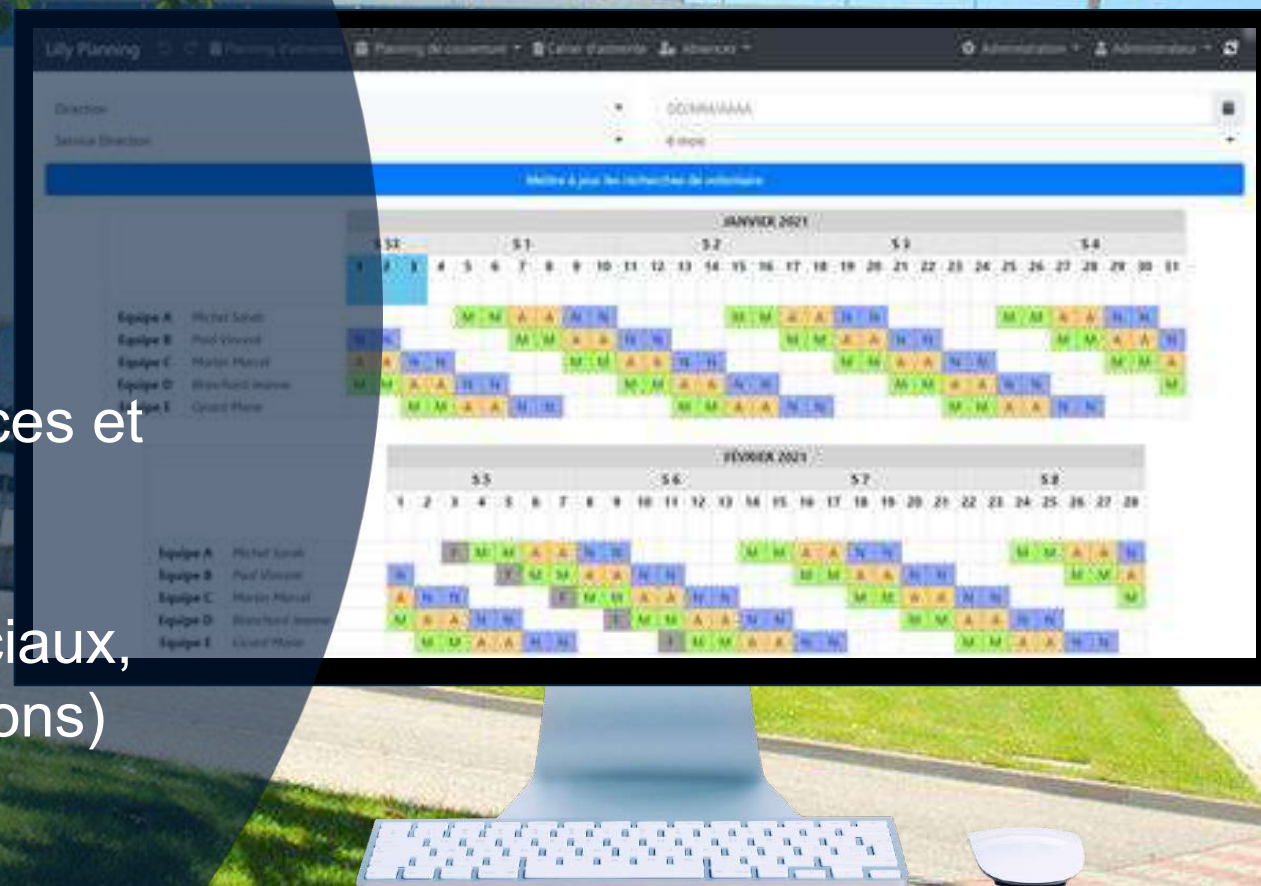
Lilly Planning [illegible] Planning de couverture Cahier d'astreinte Absences Administration Administrateur

Direction
Service Direction
JJ/MM/AAAA
6 mois

Mettre à jour les recherches de volontaire

JANVIER 2021

S 53 S 1 S 2 S 3 S 4

1 2 3 4 5 6 7 8 9 10 11 12 13 14 15 16 17 18 19 20 21 22 23 24 25 26 27 28 29 30 31

Equipe A Michel Sarah
Equipe B Paul Vincent
Equipe C Martin Marcel
Equipe D Blanchard Jeanne
Equipe E Girard Marie

ces et

FÉVRIER 2021

S 5 S 6 S 7 S 8

1 2 3 4 5 6 7 8 9 10 11 12 13 14 15 16 17 18 19 20 21 22 23 24 25 26 27 28

Equipe A Michel Sarah
Equipe B Paul Vincent
Equipe C Martin Marcel
Equipe D Blanchard Jeanne
Equipe E Girard Marie

ciaux,
ons)